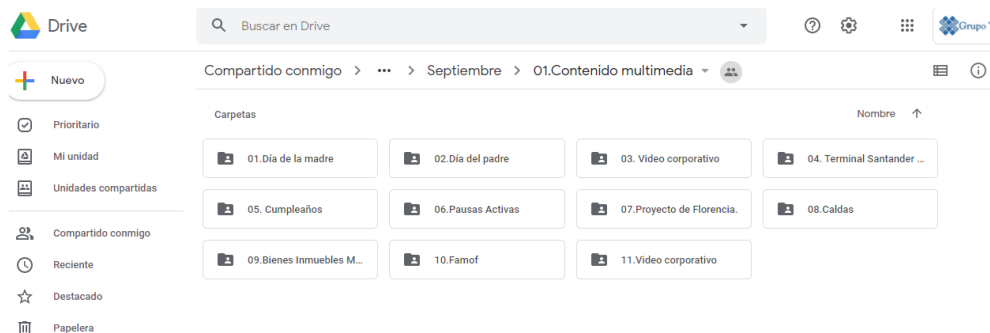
Drive

Buscar en Drive

Grupo

Nuevo

Prioritario

Mi unidad

Unidades compartidas

Compartido conmigo

Reciente

Destacado

Papelera

Compartido conmigo > ••• > Septiembre > 01.Contenido multimedia

Carpetas

Nombre ↑

| | | | |
|---|---|---|---|
| 01.Día de la madre | 02.Día del padre | 03. Video corporativo | 04. Terminal Santander ... |
| 05. Cumpleaños | 06.Pausas Activas | 07.Proyecto de Florencia. | 08.Caldas |
| 09.Bienes Inmuebles M... | 10.Famof | 11.Video corporativo | |